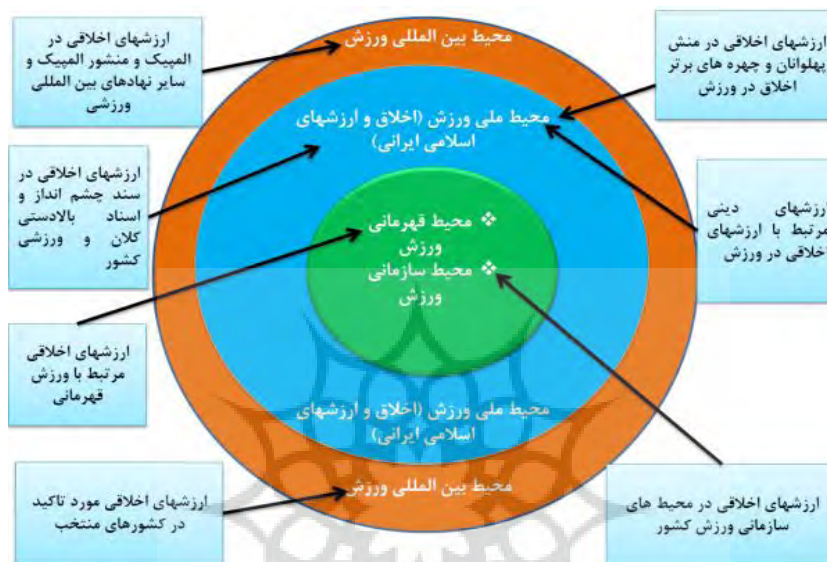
ارزشهای اخلاقی در المپیک و منشور المپیک و سایر نهادهای بین المللی ورزشی

محیط بین المللی ورزش

ارزشهای اخلاقی در منش پهلوانان و چهره های برتر اخلاق در ورزش

محیط ملی ورزش (اخلاق و ارزشهای اسلامی ایرانی)

ارزشهای اخلاقی در سند چشم انداز و اسناد بالادستی کلان و ورزشی کشور

ارزشهای دینی مرتبط با ارزشهای اخلاقی در ورزش

❖ محیط قهرمانی ورزش
❖ محیط سازمانی ورزش

ارزشهای اخلاقی مرتبط با ورزش قهرمانی

محیط ملی ورزش (اخلاق و ارزشهای اسلامی ایرانی)

ارزشهای اخلاقی مورد تاکید در کشورهای منتخب

محیط بین المللی ورزش

ارزشهای اخلاقی در محیط های سازمانی ورزش کشور